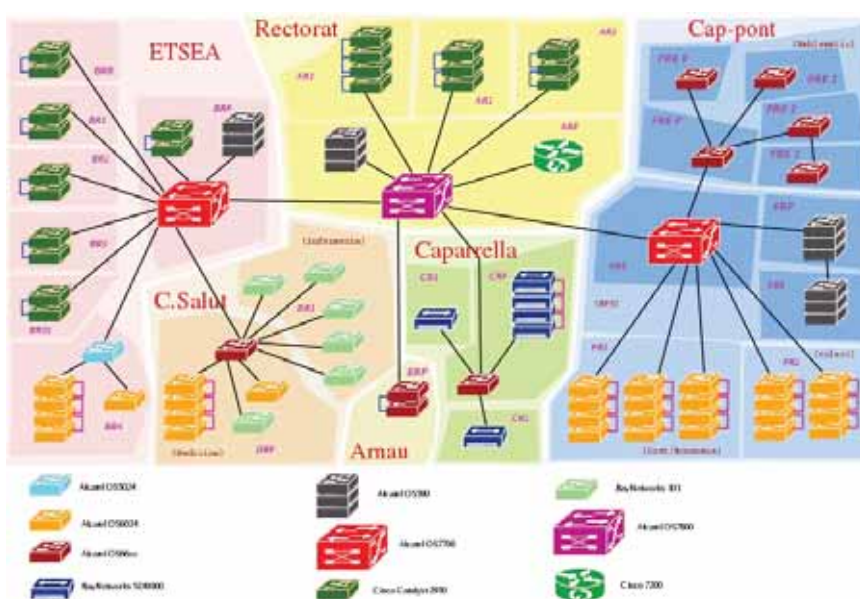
ETSEA

Rectorat

Cap-pont

Caparrella

C.Salut

Arnau

BR8

BR1

BR2

BR3

BR10

BR4

BRP

AR1

AR2

AR3

ARP

PRE 3

PRE 2

PRE 4

PRE 5

PRE 1

CRP

CR1

CR2

ERP

BR1

DRP

(Infermeria)

(Medicina)

(Dret i Economia)

(Lletres)

(Politècnica)

Alcatel OS6024

Alcatel OS6024

Alcatel OS66xx

BayNetworks 5000

Alcatel OS9800

Alcatel OS7700

Cisco Catalyst 2950

BayNetworks 301

Alcatel OS7800

Cisco 7200